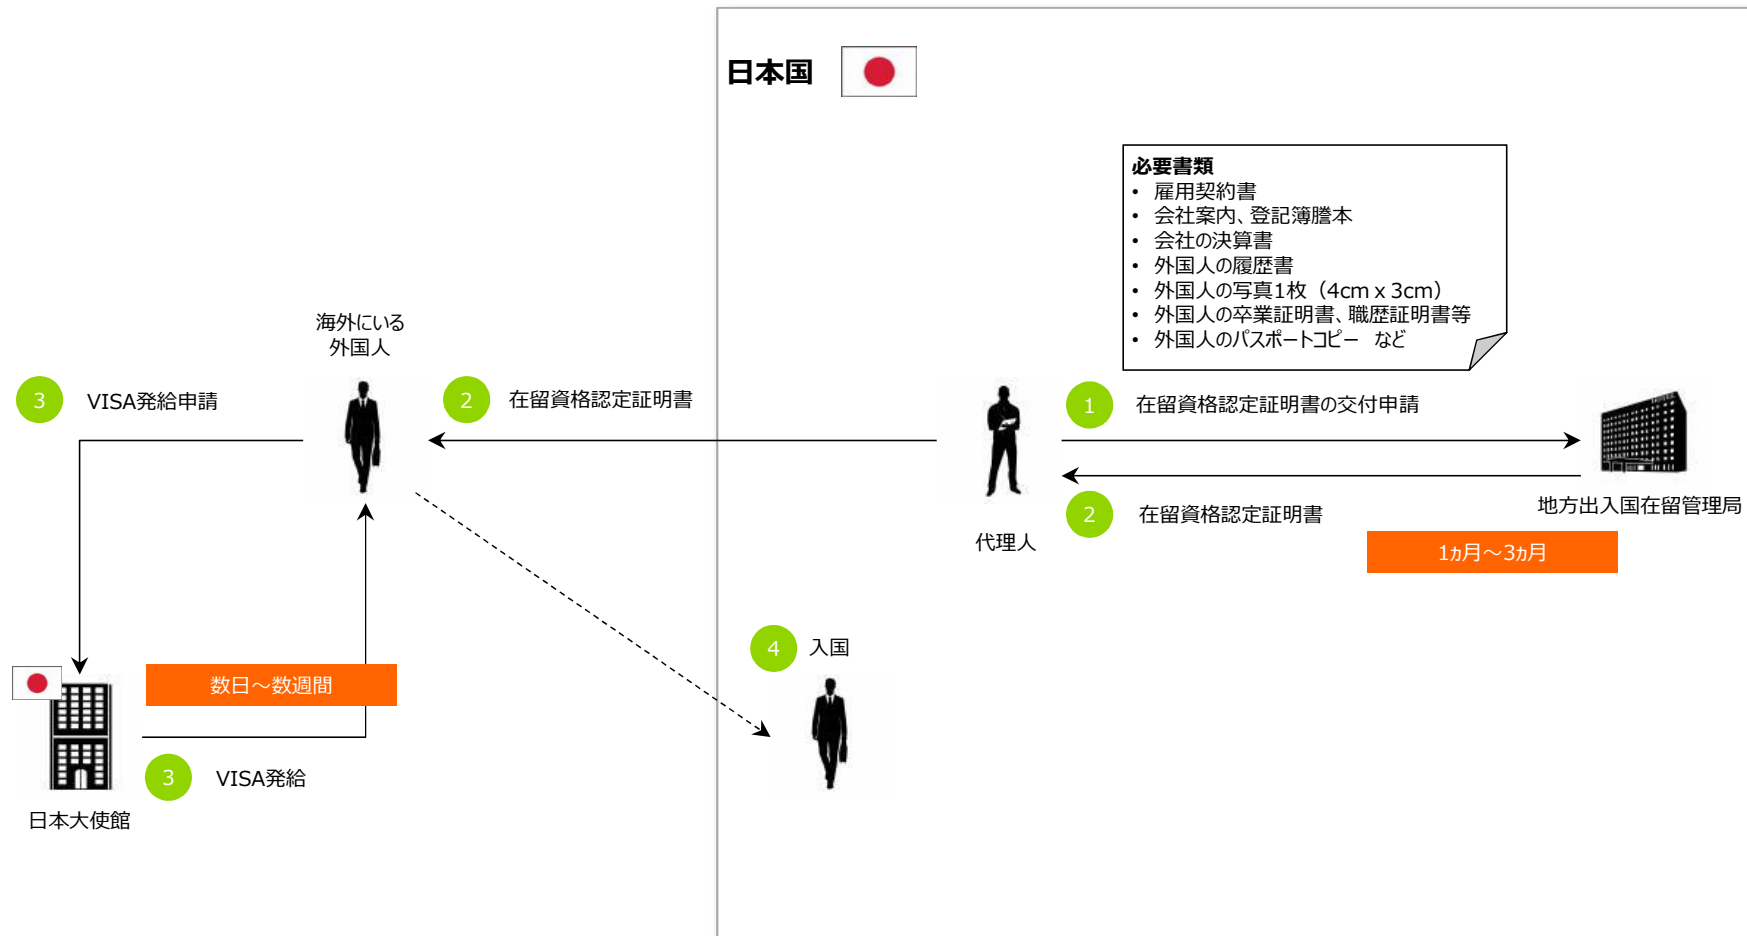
日本国

必要書類
• 雇用契約書
• 会社案内、登記簿謄本
• 会社の決算書
• 外国人の履歴書
• 外国人の写真1枚（4cm x 3cm）
• 外国人の卒業証明書、職歴証明書等
• 外国人のパスポートコピー　など

海外にいる
外国人

3 VISA発給申請

2 在留資格認定証明書

1 在留資格認定証明書の交付申請

2 在留資格認定証明書

代理人

地方出入国在留管理局

1カ月～3カ月

4 入国

数日～数週間

3 VISA発給

日本大使館